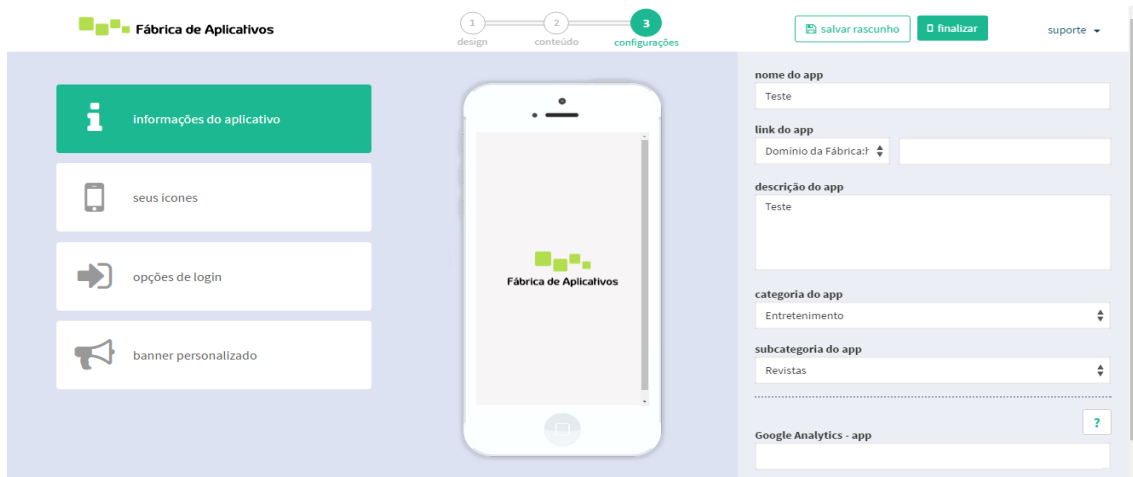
Fábrica de Aplicativos

1 design
2 conteúdo
3 configurações

salvar rascunho
finalizar
suporte

informações do aplicativo
seus ícones
opções de login
banner personalizado

Fábrica de Aplicativos

nome do app
Teste

link do app
Domínio da Fábrica:h

descrição do app
Teste

categoria do app
Entretenimento

subcategoria do app
Revistas

?
Google Analytics - app